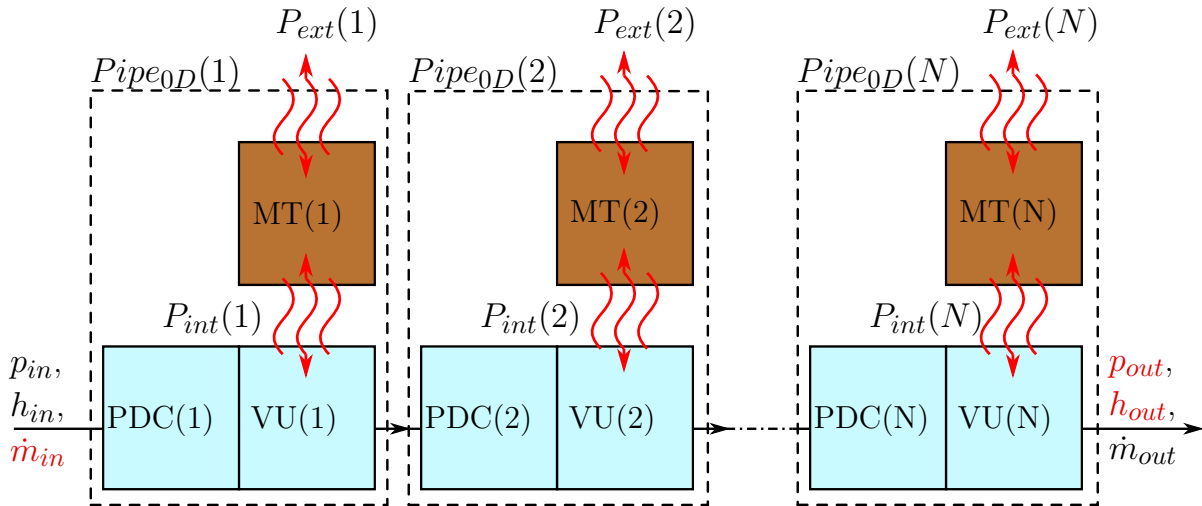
$P_{ext}(1)$
$Pipe_{0D}(1)$
MT(1)
$P_{int}(1)$
PDC(1) VU(1)

$P_{ext}(2)$
$Pipe_{0D}(2)$
MT(2)
$P_{int}(2)$
PDC(2) VU(2)

$P_{ext}(N)$
$Pipe_{0D}(N)$
MT(N)
$P_{int}(N)$
PDC(N) VU(N)

$p_{in}$,
$h_{in}$,
$\dot{m}_{in}$

$p_{out}$,
$h_{out}$,
$\dot{m}_{out}$